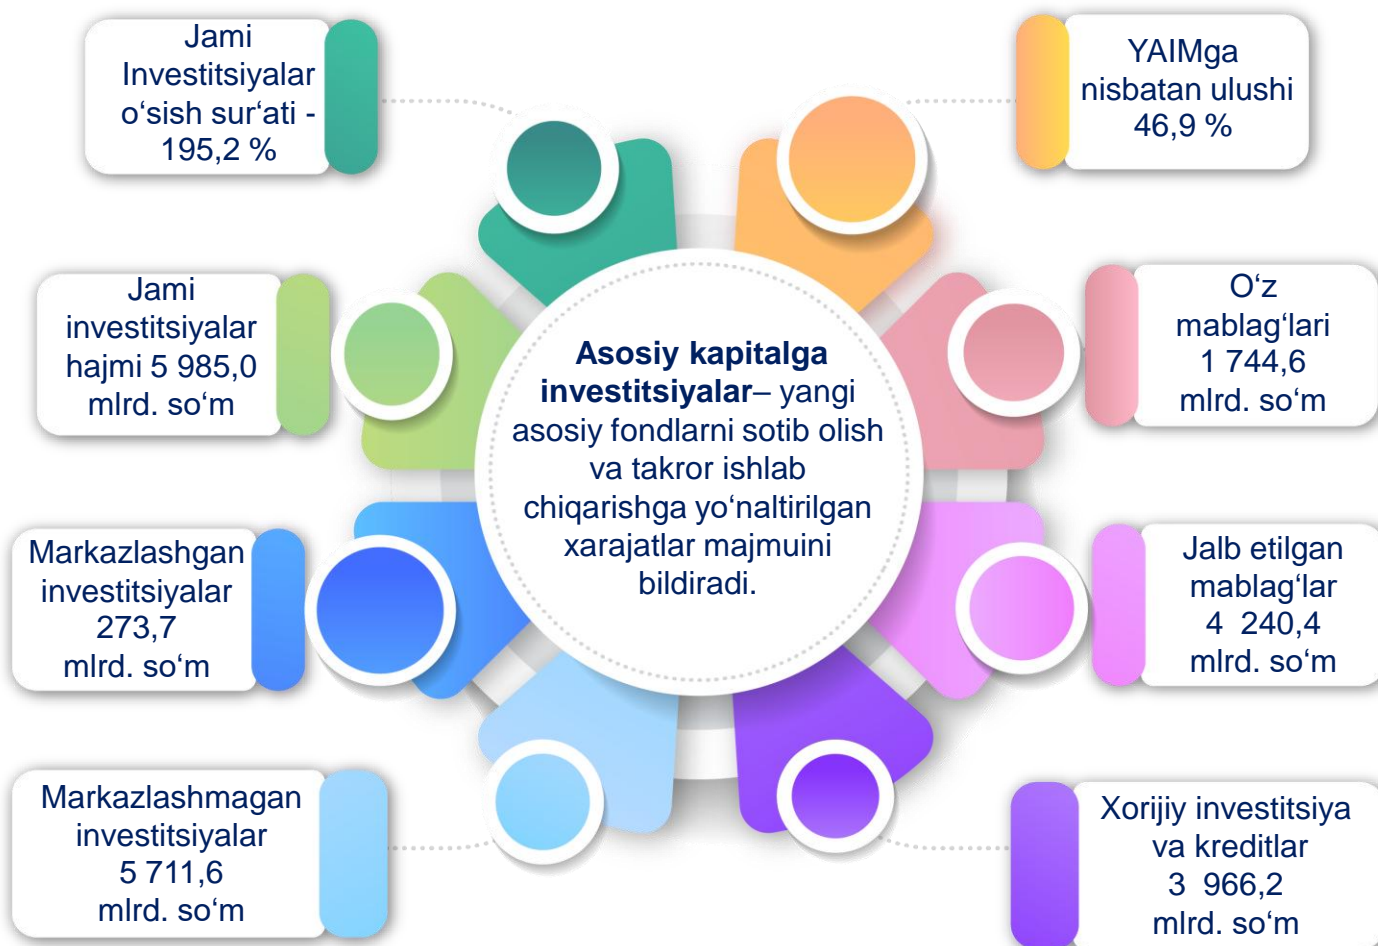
Jami Investitsiyalar o‘sish sur‘ati - 195,2 %

YAIMga nisbatan ulushi 46,9 %

Jami investitsiyalar hajmi 5 985,0 mlrd. so‘m

O‘z mablag‘lari 1 744,6 mlrd. so‘m

**Asosiy kapitalga investitsiyalar**– yangi asosiy fondlarni sotib olish va takror ishlab chiqarishga yo‘naltirilgan xarajatlar majmuini bildiradi.

Markazlashgan investitsiyalar 273,7 mlrd. so‘m

Jalb etilgan mablag‘lar 4 240,4 mlrd. so‘m

Markazlashmagan investitsiyalar 5 711,6 mlrd. so‘m

Xorijiy investitsiya va kreditlar 3 966,2 mlrd. so‘m